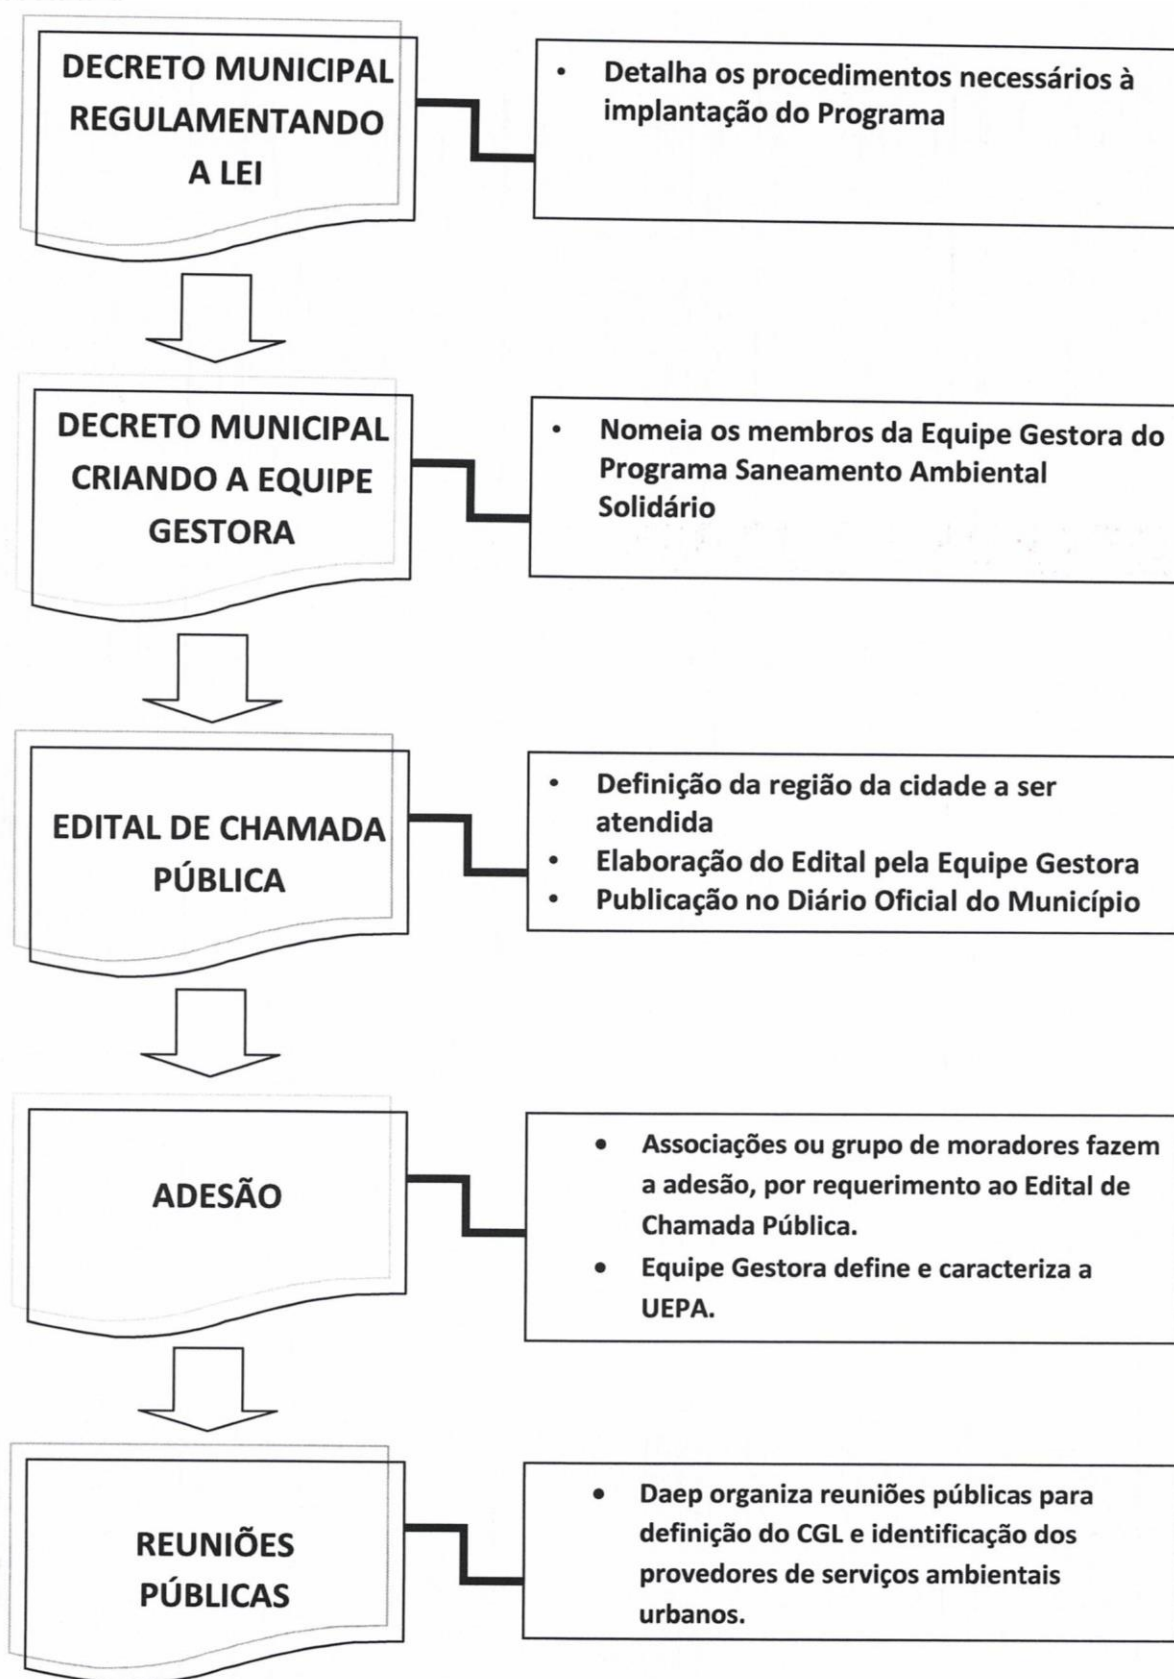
DECRETO MUNICIPAL REGULAMENTANDO A LEI

• Detalha os procedimentos necessários à implantação do Programa

DECRETO MUNICIPAL CRIANDO A EQUIPE GESTORA

• Nomeia os membros da Equipe Gestora do Programa Saneamento Ambiental Solidário

EDITAL DE CHAMADA PÚBLICA

• Definição da região da cidade a ser atendida
• Elaboração do Edital pela Equipe Gestora
• Publicação no Diário Oficial do Município

ADESÃO

• Associações ou grupo de moradores fazem a adesão, por requerimento ao Edital de Chamada Pública.
• Equipe Gestora define e caracteriza a UEPA.

REUNIÕES PÚBLICAS

• Daep organiza reuniões públicas para definição do CGL e identificação dos provedores de serviços ambientais urbanos.